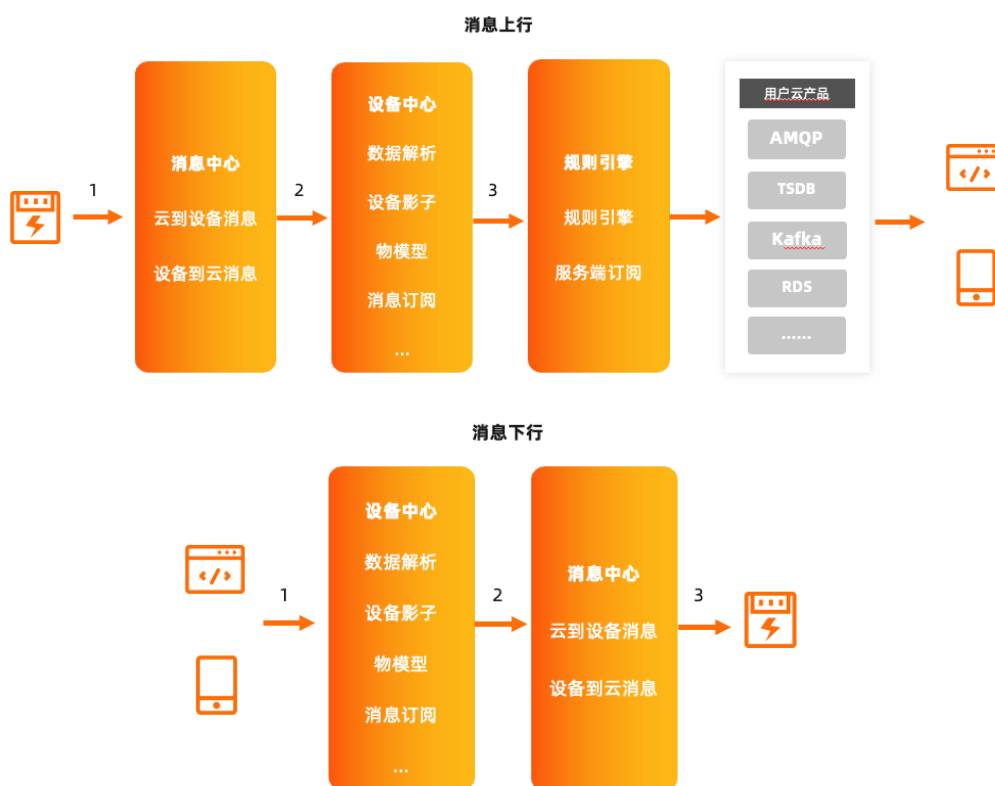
消息上行

1

消息中心

云到设备消息

设备到云消息

2

设备中心

数据解析

设备影子

物模型

消息订阅

...

3

规则引擎

规则引擎

服务端订阅

用户云产品

AMQP

TSDB

Kafka

RDS

......

消息下行

1

设备中心

数据解析

设备影子

物模型

消息订阅

...

2

消息中心

云到设备消息

设备到云消息

3